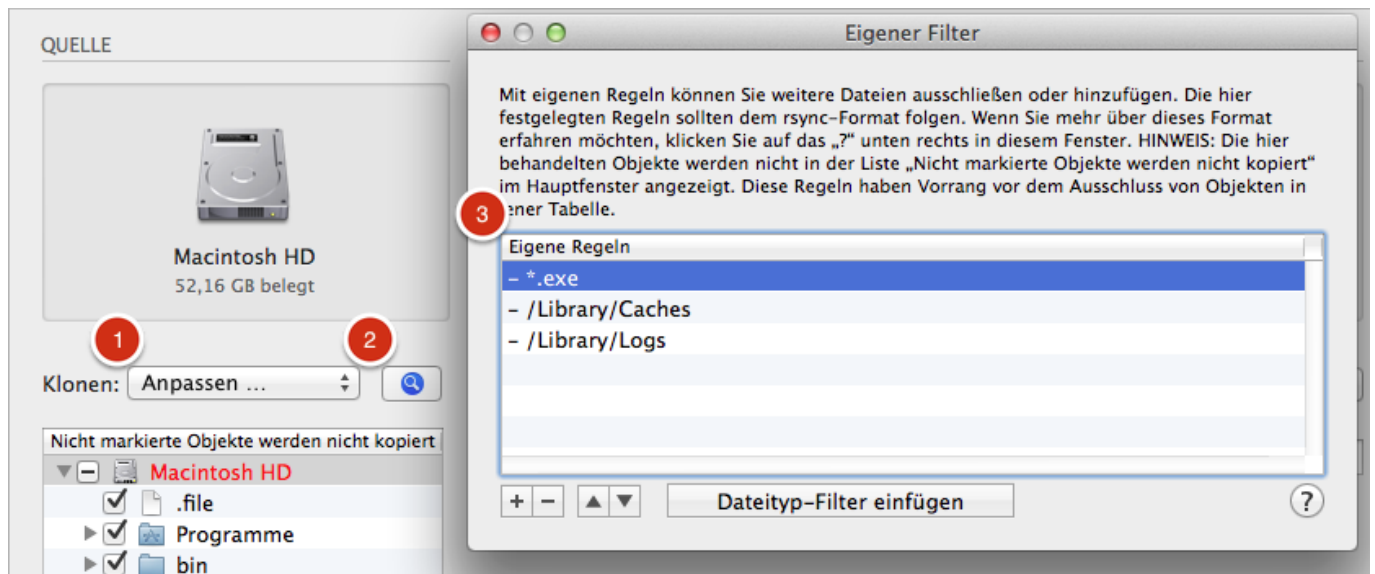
QUELLE

Macintosh HD
52,16 GB belegt

1

2

Klonen: Anpassen ...

Nicht markierte Objekte werden nicht kopiert

Macintosh HD
.file
Programme
bin

Eigener Filter

Mit eigenen Regeln können Sie weitere Dateien ausschließen oder hinzufügen. Die hier festgelegten Regeln sollten dem rsync-Format folgen. Wenn Sie mehr über dieses Format erfahren möchten, klicken Sie auf das „?" unten rechts in diesem Fenster. HINWEIS: Die hier behandelten Objekte werden nicht in der Liste „Nicht markierte Objekte werden nicht kopiert" im Hauptfenster angezeigt. Diese Regeln haben Vorrang vor dem Ausschluss von Objekten in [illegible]ener Tabelle.

3

Eigene Regeln
- *.exe
- /Library/Caches
- /Library/Logs

+ − ▲ ▼ Dateityp-Filter einfügen ?